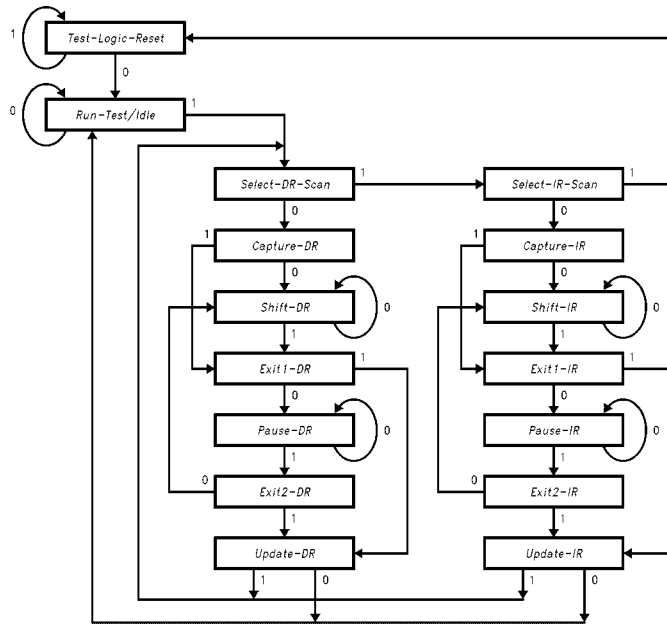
1
Test-Logic-Reset
0
0
Run-Test/Idle
1
Select-DR-Scan
1
0
1
Capture-DR
0
Shift-DR
0
1
Exit1-DR
1
0
Pause-DR
0
1
0
Exit2-DR
1
Update-DR
1
0
Select-IR-Scan
1
0
1
Capture-IR
0
Shift-IR
0
1
Exit1-IR
1
0
Pause-IR
0
1
0
Exit2-IR
1
Update-IR
1
0